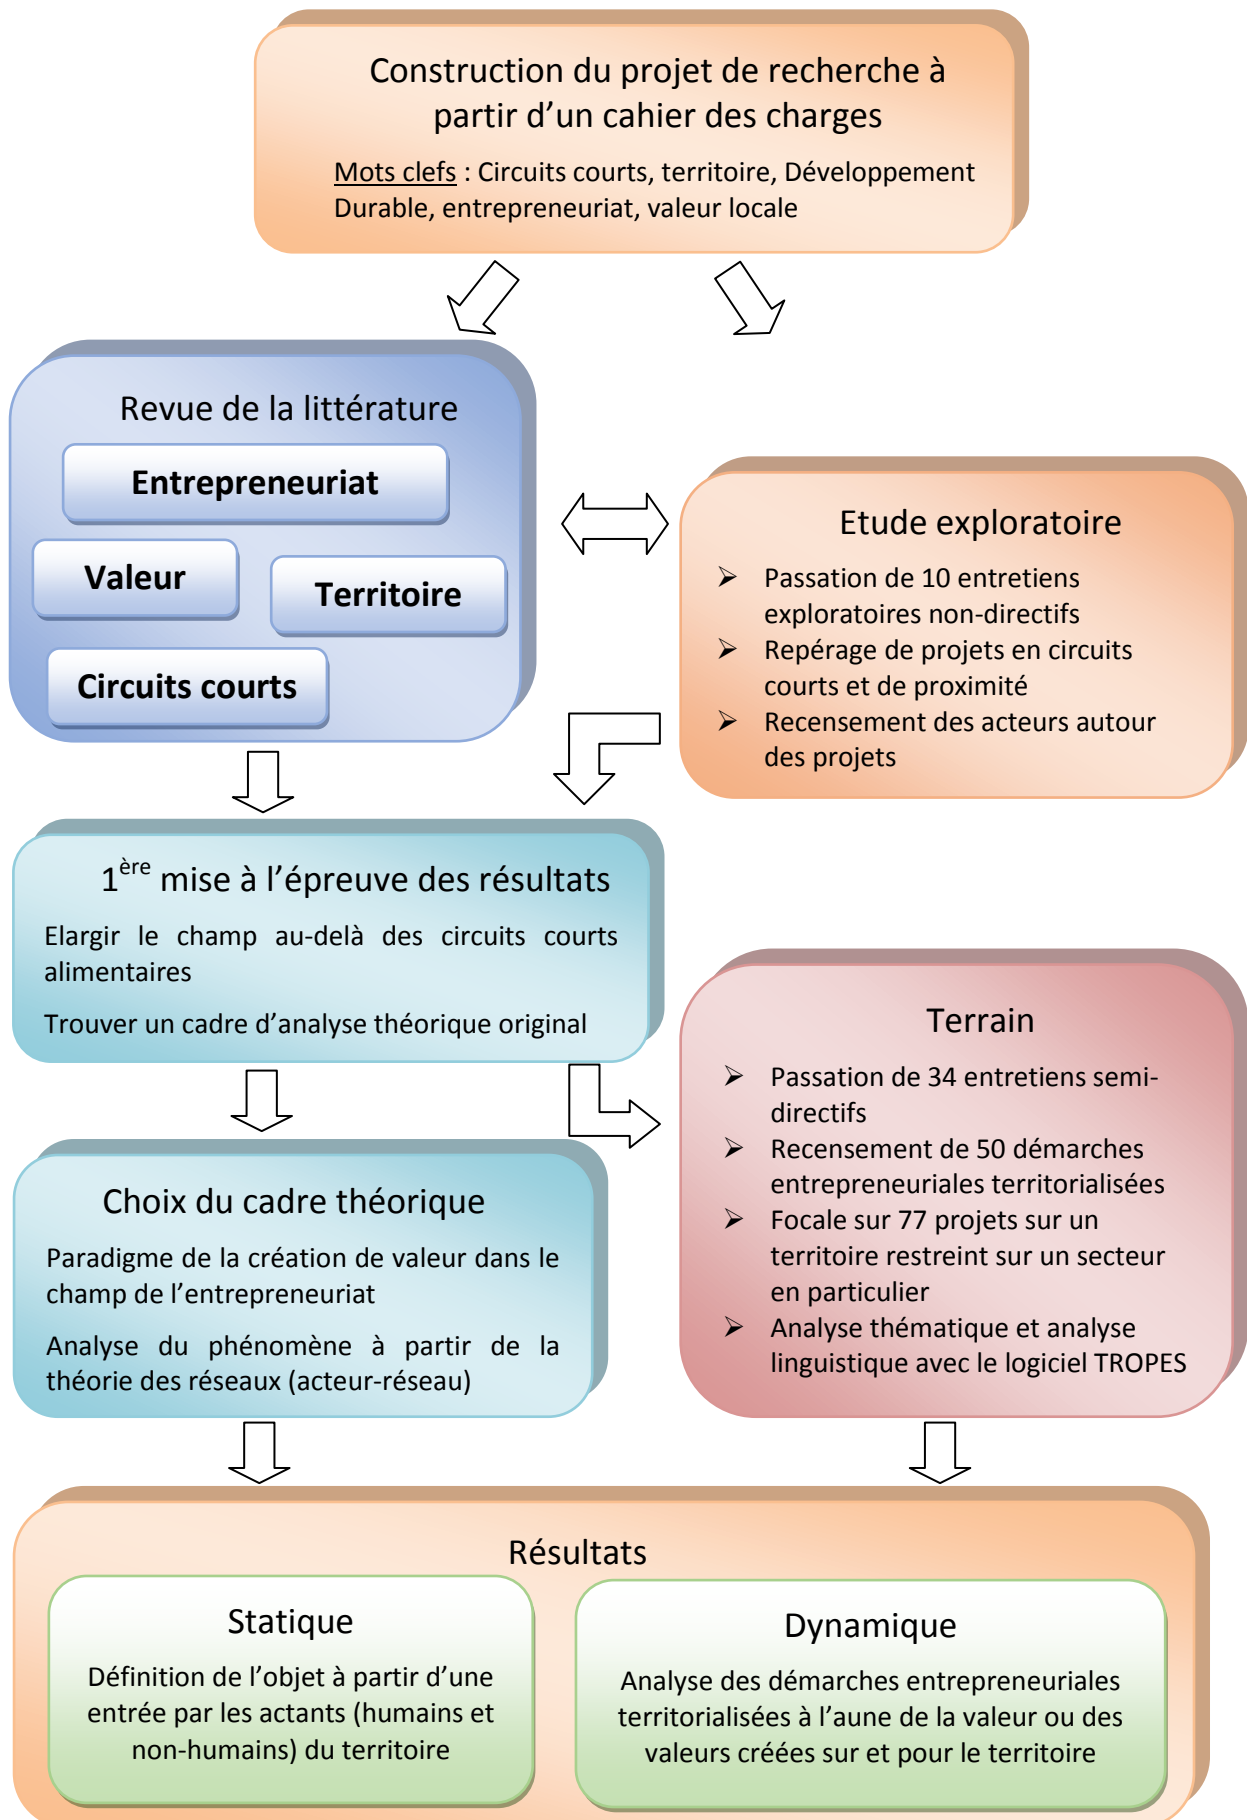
Construction du projet de recherche à partir d'un cahier des charges

Mots clefs : Circuits courts, territoire, Développement Durable, entrepreneuriat, valeur locale

Revue de la littérature

Entrepreneuriat

Valeur

Territoire

Circuits courts

Etude exploratoire

➢ Passation de 10 entretiens exploratoires non-directifs
➢ Repérage de projets en circuits courts et de proximité
➢ Recensement des acteurs autour des projets

$1^{ère}$ mise à l'épreuve des résultats

Elargir le champ au-delà des circuits courts alimentaires

Trouver un cadre d'analyse théorique original

Terrain

➢ Passation de 34 entretiens semi-directifs
➢ Recensement de 50 démarches entrepreneuriales territorialisées
➢ Focale sur 77 projets sur un territoire restreint sur un secteur en particulier
➢ Analyse thématique et analyse linguistique avec le logiciel TROPES

Choix du cadre théorique

Paradigme de la création de valeur dans le champ de l'entrepreneuriat

Analyse du phénomène à partir de la théorie des réseaux (acteur-réseau)

Résultats

Statique

Définition de l'objet à partir d'une entrée par les actants (humains et non-humains) du territoire

Dynamique

Analyse des démarches entrepreneuriales territorialisées à l'aune de la valeur ou des valeurs créées sur et pour le territoire